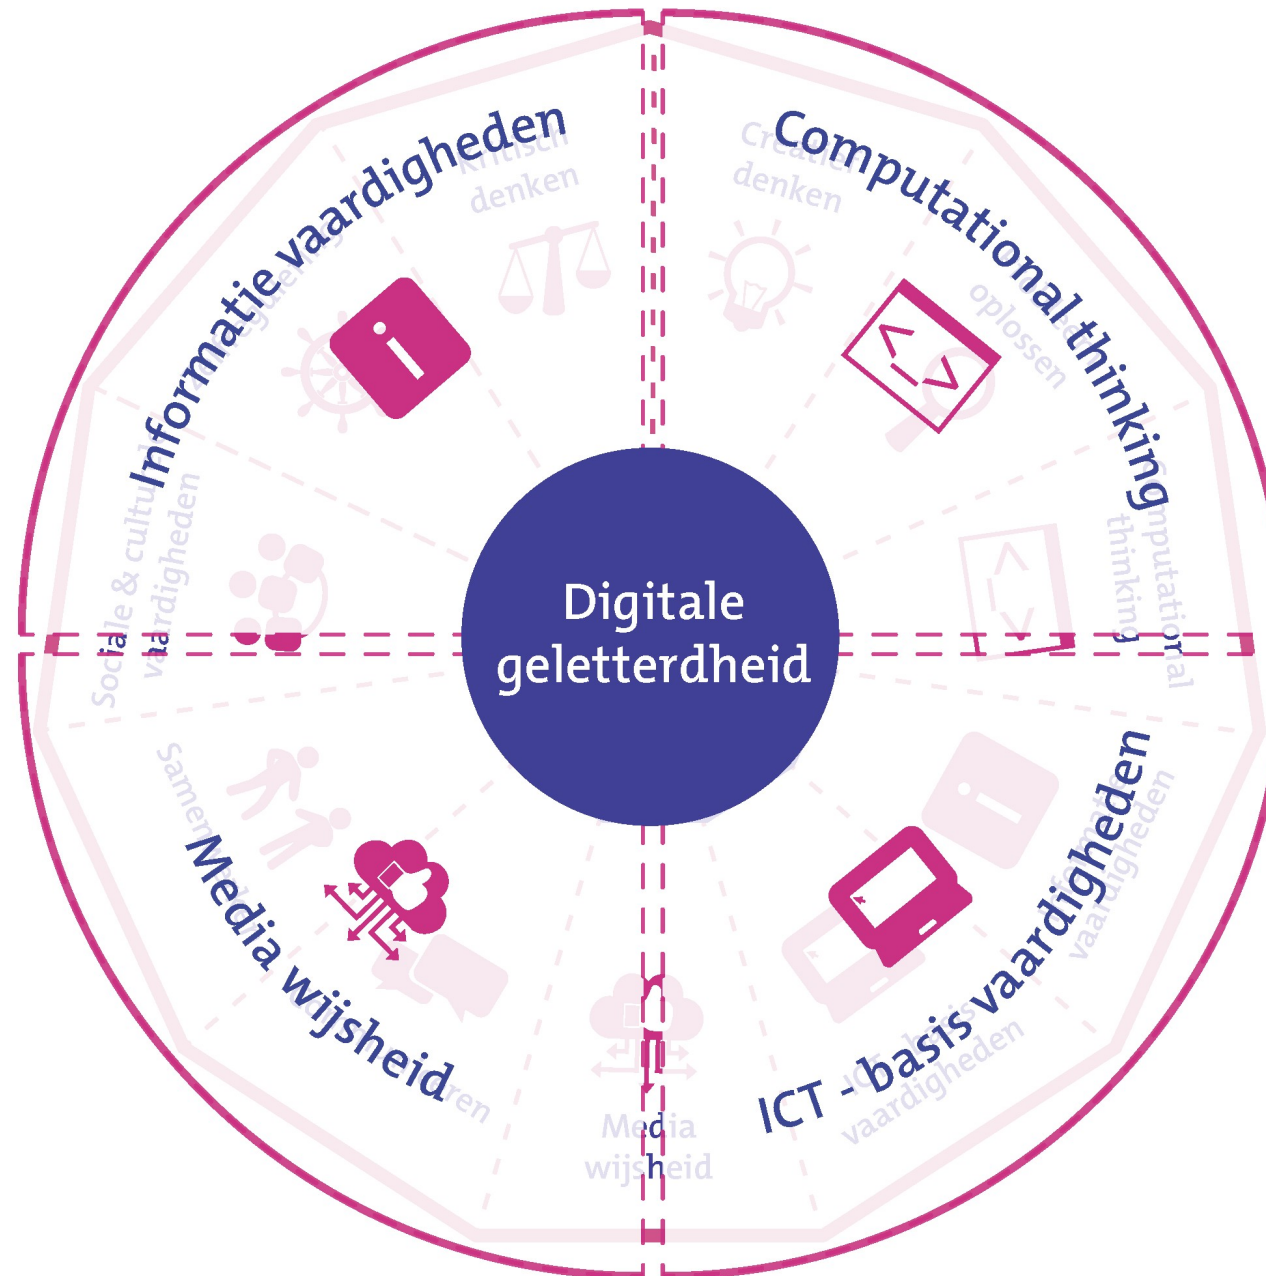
Informatievaardigheden

Computational thinking

Digitale geletterdheid

Media wijsheid

ICT - basisvaardigheden

Kritisch denken

Creatief denken

oplossen

Computational thinking

Sociale & culturele vaardigheden

Samenwerken

Media wijsheid

ICT-basisvaardigheden

Informatievaardigheden